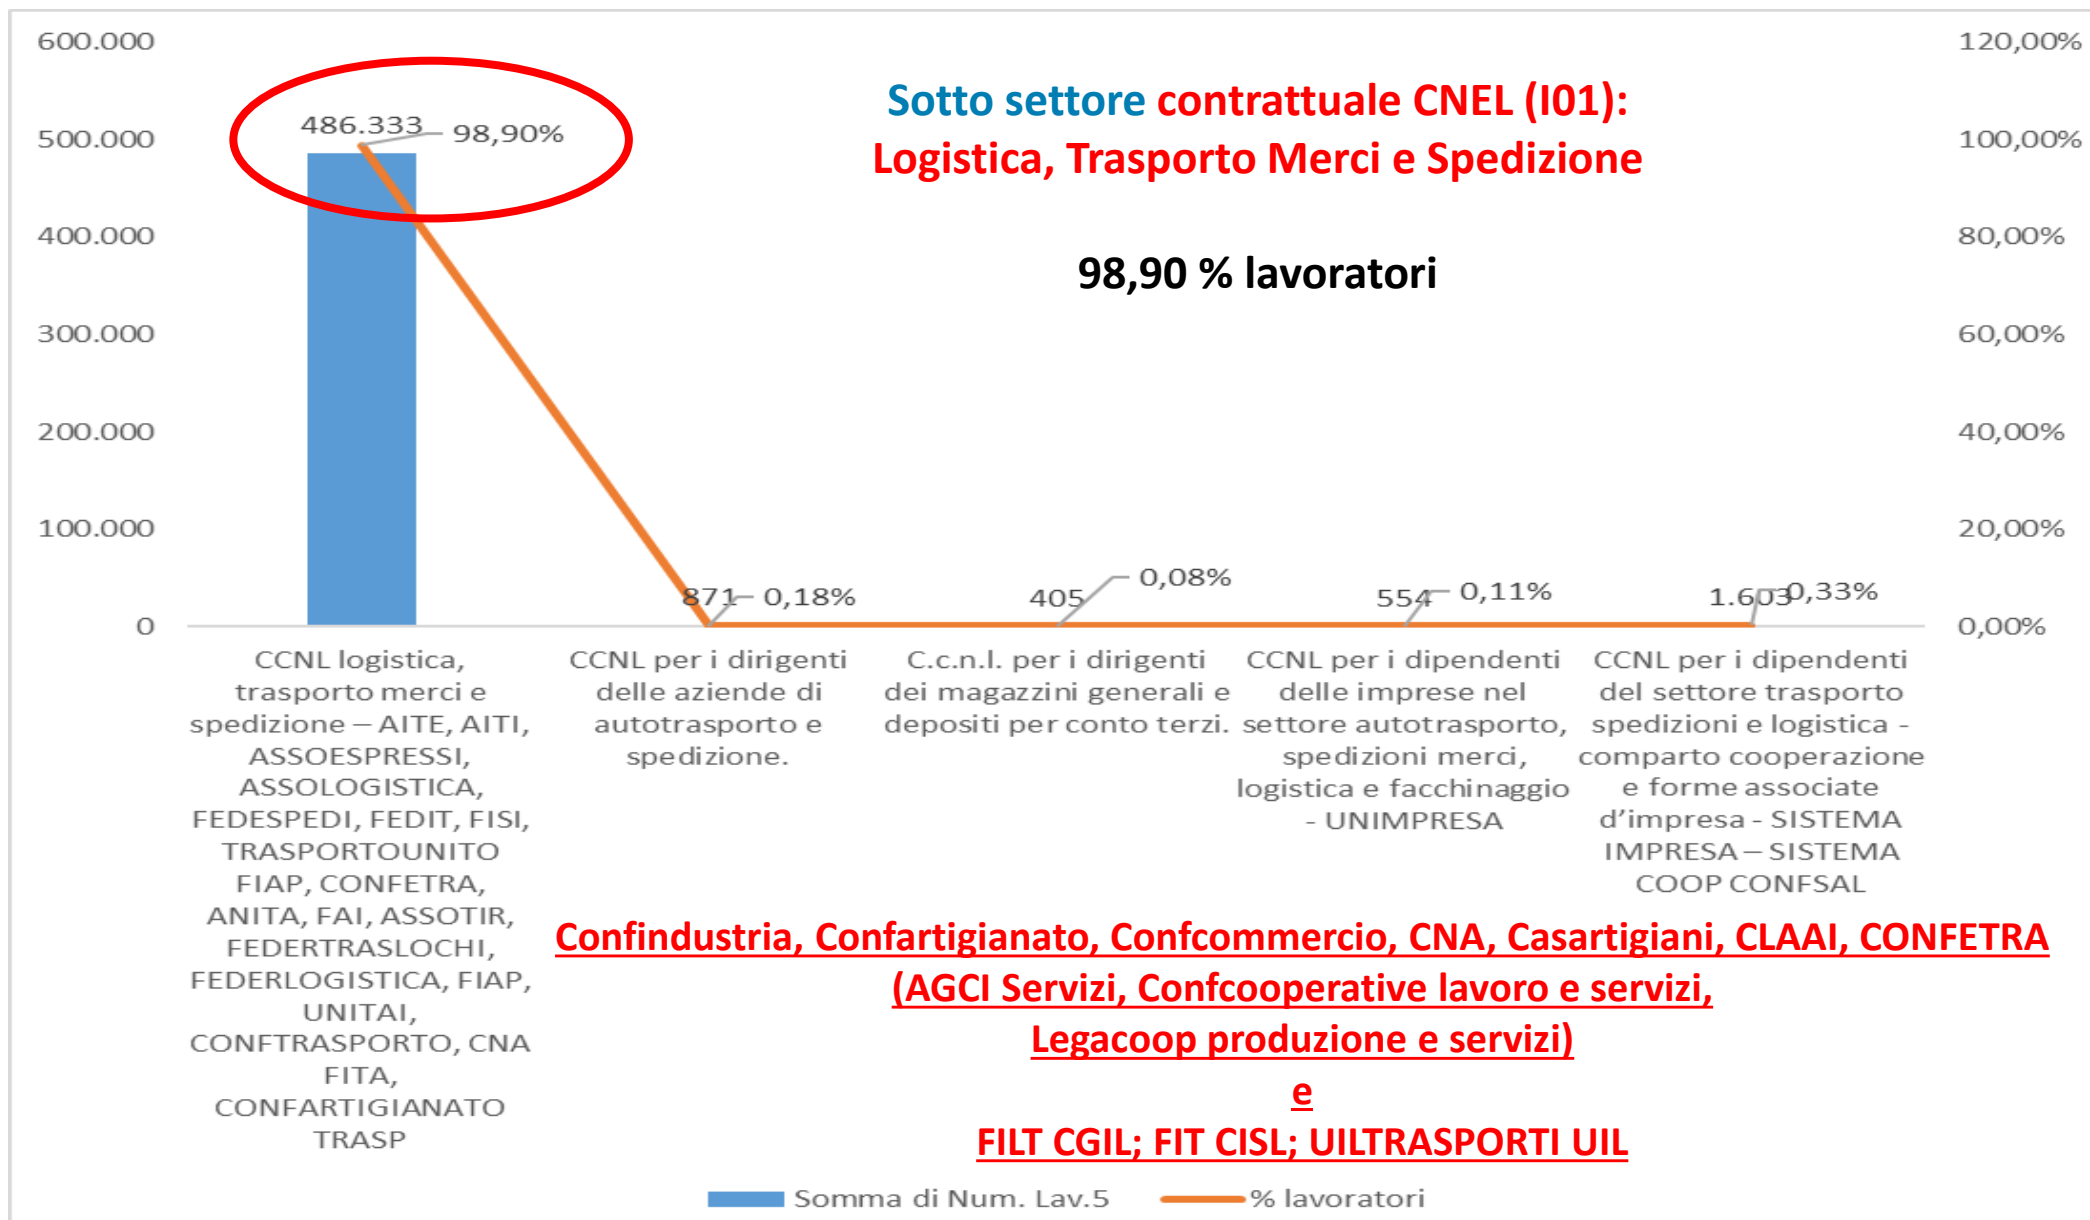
Sotto settore contrattuale CNEL (I01):
Logistica, Trasporto Merci e Spedizione

98,90 % lavoratori

600.000
500.000
400.000
300.000
200.000
100.000
0

120,00%
100,00%
80,00%
60,00%
40,00%
20,00%
0,00%

486.333 98,90%
871 0,18%
405 0,08%
554 0,11%
1.603 0,33%

CCNL logistica, trasporto merci e spedizione – AITE, AITI, ASSOESPRESSI, ASSOLOGISTICA, FEDESPEDI, FEDIT, FISI, TRASPORTOUNITO FIAP, CONFETRA, ANITA, FAI, ASSOTIR, FEDERTRASLOCHI, FEDERLOGISTICA, FIAP, UNITAI, CONFTRASPORTO, CNA FITA, CONFARTIGIANATO TRASP

CCNL per i dirigenti delle aziende di autotrasporto e spedizione.

C.c.n.l. per i dirigenti dei magazzini generali e depositi per conto terzi.

CCNL per i dipendenti delle imprese nel settore autotrasporto, spedizioni merci, logistica e facchinaggio - UNIMPRESA

CCNL per i dipendenti del settore trasporto spedizioni e logistica - comparto cooperazione e forme associate d'impresa - SISTEMA IMPRESA – SISTEMA COOP CONFSAL

Confindustria, Confartigianato, Confcommercio, CNA, Casartigiani, CLAAI, CONFETRA
(AGCI Servizi, Confcooperative lavoro e servizi,
Legacoop produzione e servizi)
e
FILT CGIL; FIT CISL; UILTRASPORTI UIL

Somma di Num. Lav.5 % lavoratori